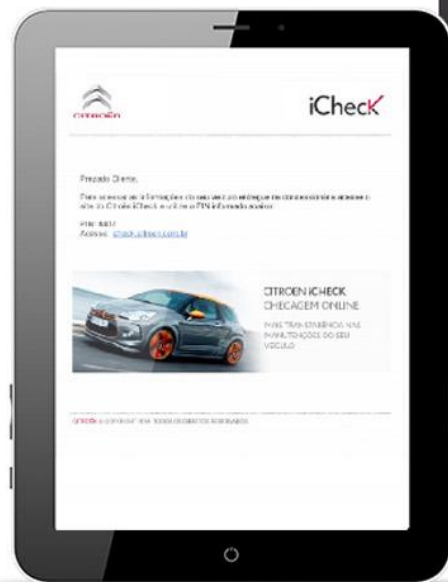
CITROËN

iCheck

Prezado Cliente,

Para acessar as informações do seu veículo entregue na concessionária acesse o site do Citroën iCheck e utilize o PIN informado abaixo:

PIN: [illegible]
Acesse: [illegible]

CITROEN ICHECK
CHECAGEM ONLINE

MAIS TRANSPARÊNCIA NAS MANUTENÇÕES DO SEU VEÍCULO

CITROËN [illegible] TODOS OS DIREITOS RESERVADOS